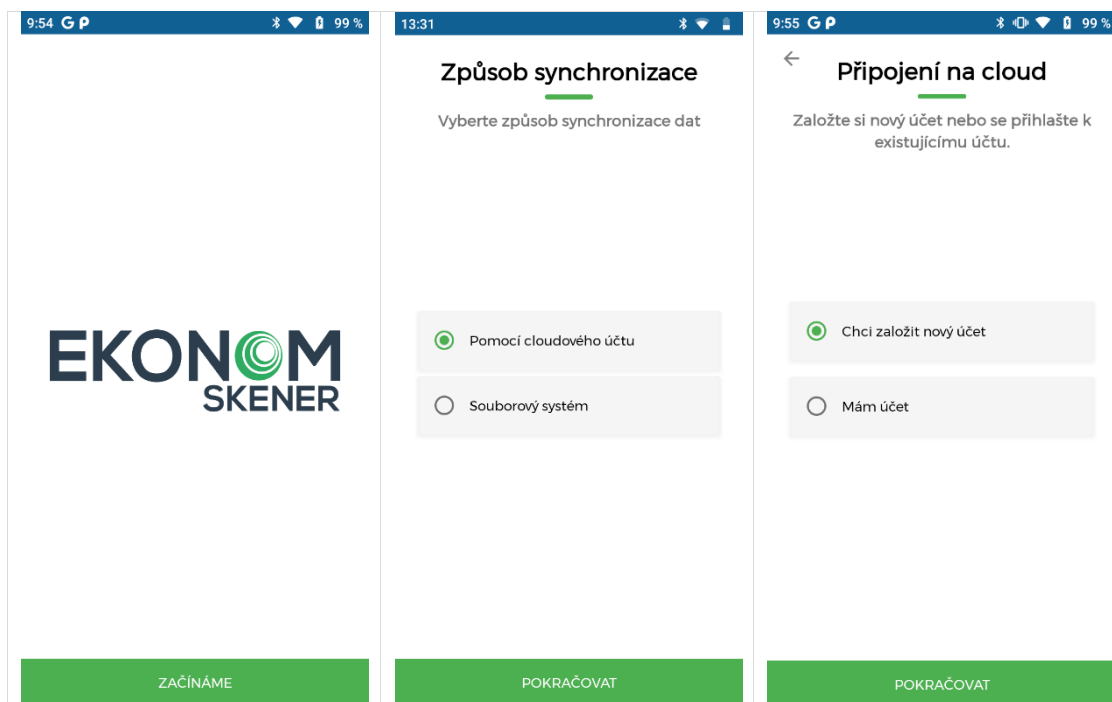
9:54 G P 99 %

EKONOM
SKENER

ZAČÍNÁME

13:31

Způsob synchronizace

Vyberte způsob synchronizace dat

Pomocí cloudového účtu

Souborový systém

POKRAČOVAT

9:55 G P 99 %

Připojení na cloud

Založte si nový účet nebo se přihlašte k existujícímu účtu.

Chci založit nový účet

Mám účet

POKRAČOVAT